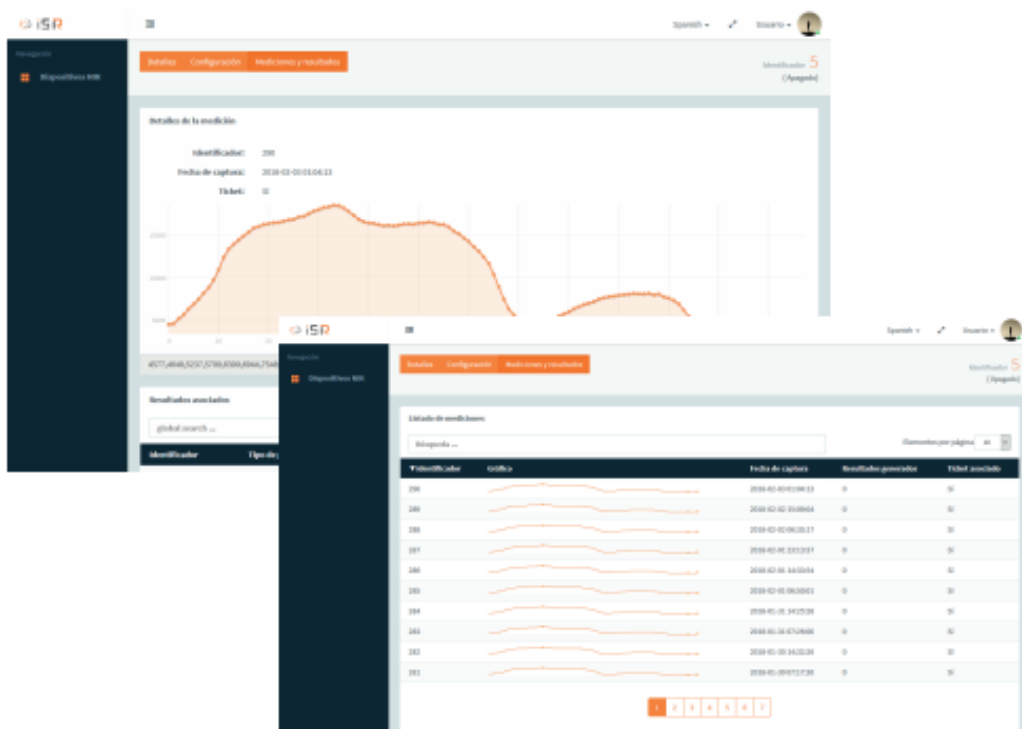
iSR

Spanish ▾ Usuario ▾

Navegación

Dispositivos NIR

Detalles Configuración Mediciones y resultados

Identificador 5
(Apagado)

Detalles de la medición

Identificador: 290
Fecha de captura: 2018-02-03 01:04:13
Ticket: Sí

4577,4848,5257,5799,6588,6944,7548 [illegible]

Resultados asociados

global search ...

Identificador Tipo de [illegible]

iSR

Spanish ▾ Usuario ▾

Navegación

Dispositivos NIR

Detalles Configuración Mediciones y resultados

Identificador 5
(Apagado)

Listado de mediciones

Búsqueda ...

Elementos por página 10

| ▼Identificador | Gráfica | Fecha de captura | Resultados generados | Ticket asociado |
|---|---|---|---|---|
| 290 | | 2018-02-03 01:04:13 | 0 | Sí |
| 289 | | 2018-02-02 15:09:04 | 0 | Sí |
| 288 | | 2018-02-02 06:28:17 | 0 | Sí |
| 287 | | 2018-02-01 22:12:07 | 0 | Sí |
| 286 | | 2018-02-01 14:03:54 | 0 | Sí |
| 285 | | 2018-02-01 06:50:01 | 0 | Sí |
| 284 | | 2018-01-31 14:15:39 | 0 | Sí |
| 283 | | 2018-01-31 07:29:08 | 0 | Sí |
| 282 | | 2018-01-30 14:32:28 | 0 | Sí |
| 281 | | 2018-01-30 07:17:30 | 0 | Sí |

1 2 3 4 5 6 7